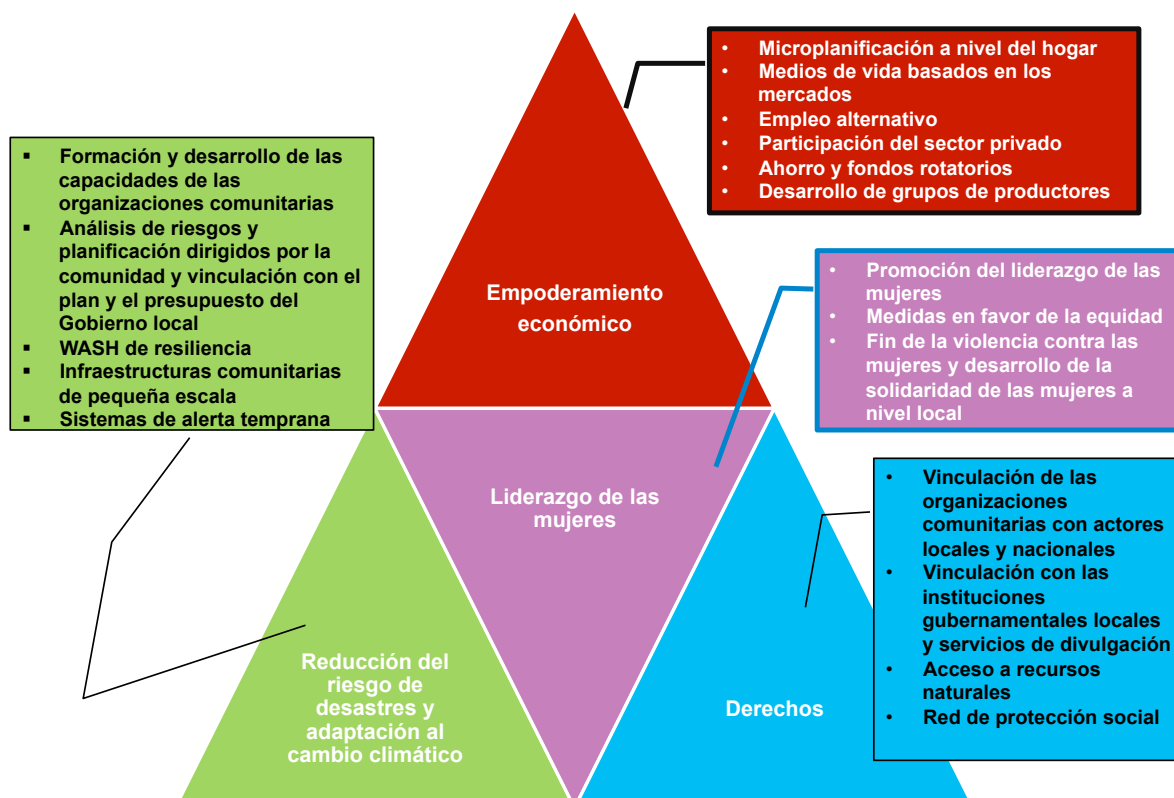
- Microplanificación a nivel del hogar
- Medios de vida basados en los mercados
- Empleo alternativo
- Participación del sector privado
- Ahorro y fondos rotatorios
- Desarrollo de grupos de productores

- Formación y desarrollo de las capacidades de las organizaciones comunitarias
- Análisis de riesgos y planificación dirigidos por la comunidad y vinculación con el plan y el presupuesto del Gobierno local
- WASH de resiliencia
- Infraestructuras comunitarias de pequeña escala
- Sistemas de alerta temprana

Empoderamiento económico

- Promoción del liderazgo de las mujeres
- Medidas en favor de la equidad
- Fin de la violencia contra las mujeres y desarrollo de la solidaridad de las mujeres a nivel local

Liderazgo de las mujeres

- Vinculación de las organizaciones comunitarias con actores locales y nacionales
- Vinculación con las instituciones gubernamentales locales y servicios de divulgación
- Acceso a recursos naturales
- Red de protección social

Reducción del riesgo de desastres y adaptación al cambio climático

Derechos